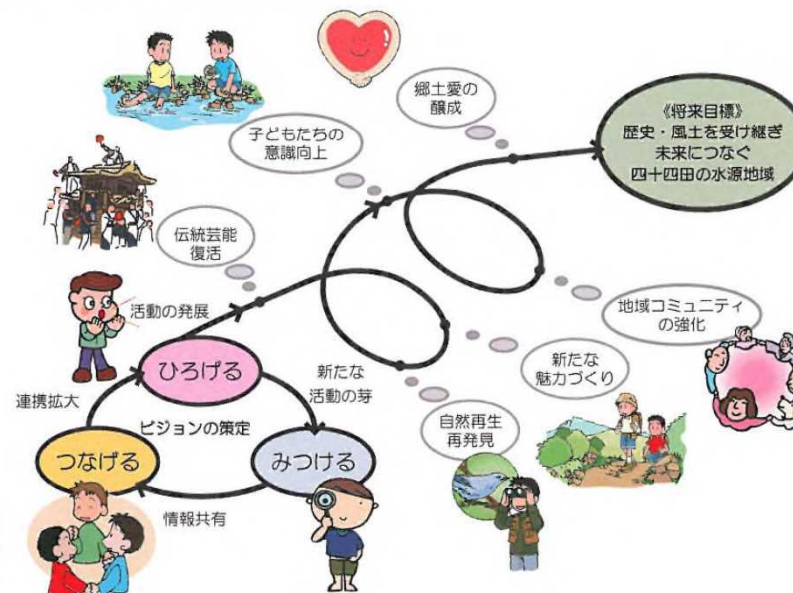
郷土愛の醸成

子どもたちの意識向上

《将来目標》
歴史・風土を受け継ぎ
未来につなぐ
四十四田の水源地域

伝統芸能復活

活動の発展

地域コミュニティの強化

ひろげる

新たな活動の芽

新たな魅力づくり

連携拡大

ビジョンの策定

自然再生再発見

つなげる

みつける

情報共有